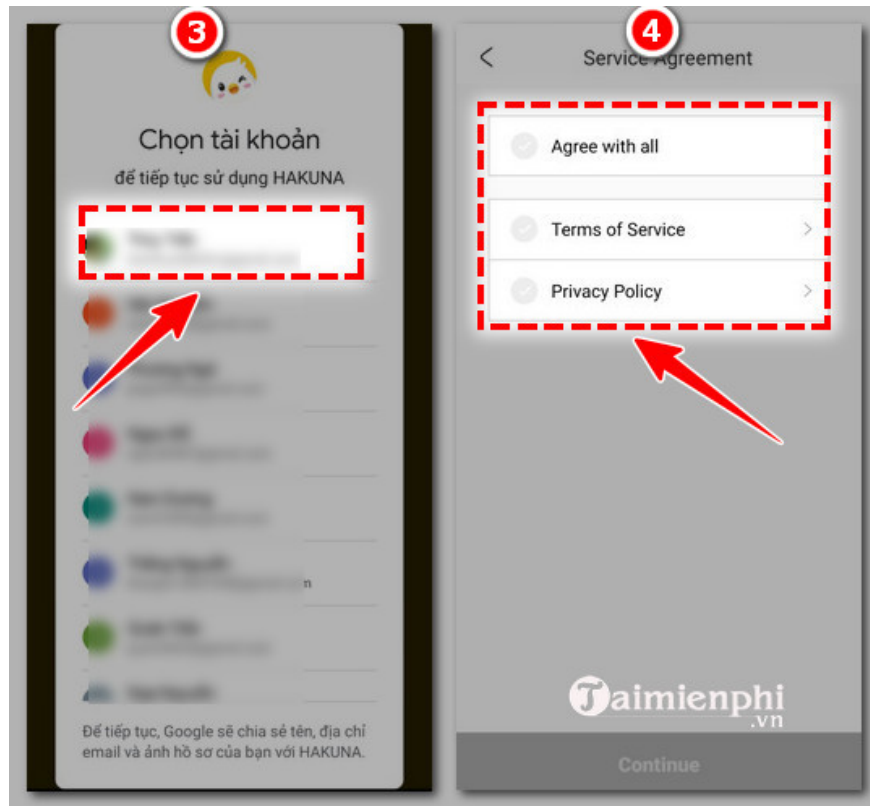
3

Chọn tài khoản

để tiếp tục sử dụng HAKUNA

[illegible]

Để tiếp tục, Google sẽ chia sẻ tên, địa chỉ email và ảnh hồ sơ của bạn với HAKUNA.

4

<

Service Agreement

Agree with all

Terms of Service >

Privacy Policy >

Taimienphi.vn

Continue